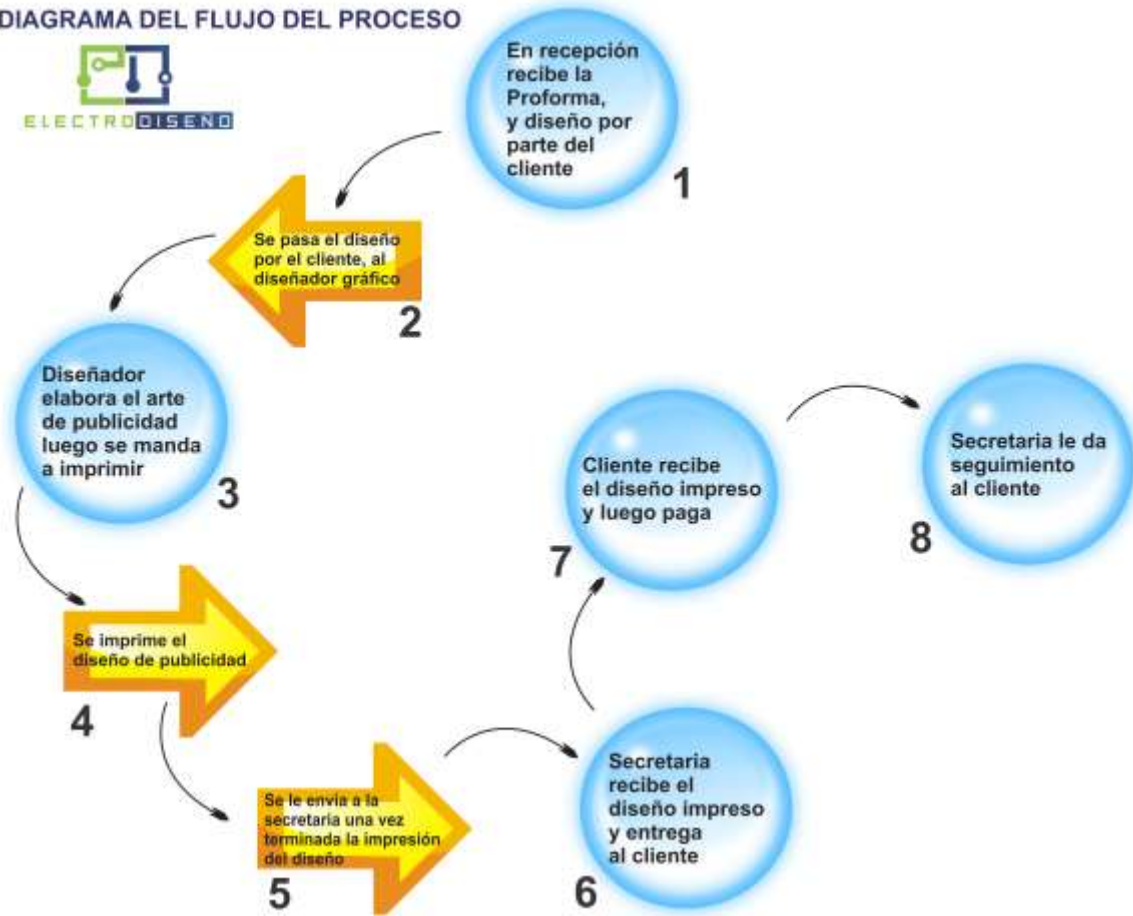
DIAGRAMA DEL FLUJO DEL PROCESO

ELECTRODISENO

En recepción recibe la Proforma, y diseño por parte del cliente

1

Se pasa el diseño por el cliente, al diseñador gráfico

2

Diseñador elabora el arte de publicidad luego se manda a imprimir

3

Se imprime el diseño de publicidad

4

Se le envia a la secretaria una vez terminada la impresión del diseño

5

Secretaria recibe el diseño impreso y entrega al cliente

6

Cliente recibe el diseño impreso y luego paga

7

Secretaria le da seguimiento al cliente

8